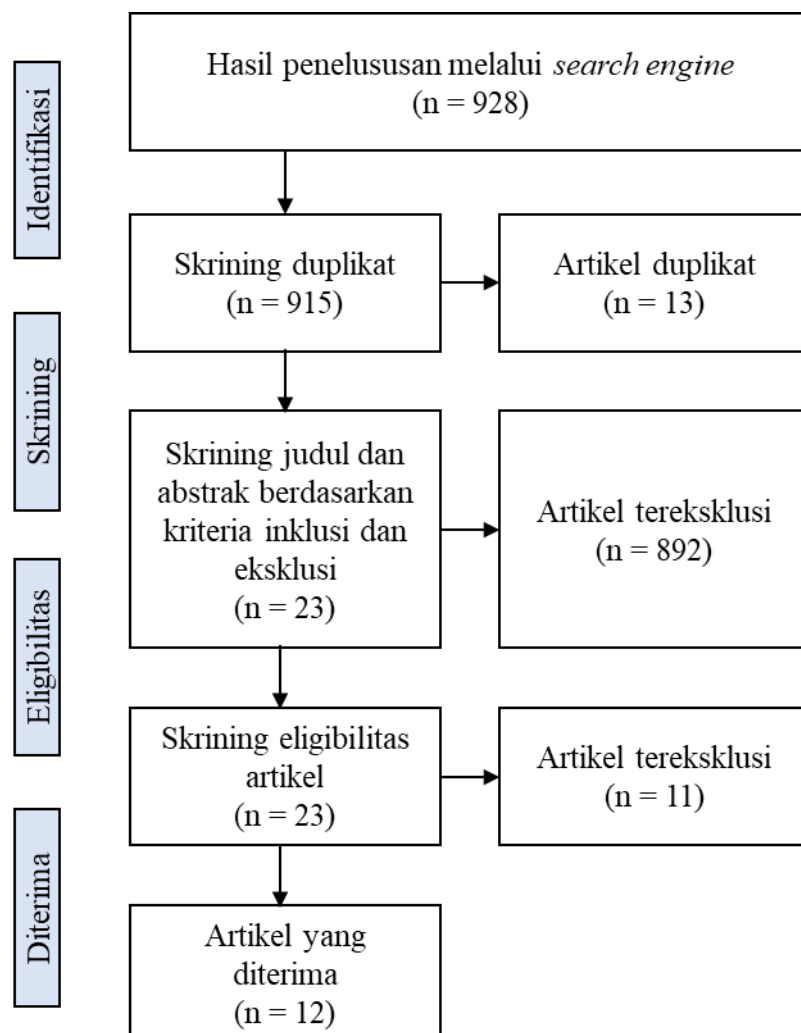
Identifikasi

Hasil penelususan melalui *search engine* (n = 928)

Skrining

Skrining duplikat (n = 915)

Artikel duplikat (n = 13)

Skrining judul dan abstrak berdasarkan kriteria inklusi dan eksklusi (n = 23)

Artikel tereksklusi (n = 892)

Eligibilitas

Skrining eligibilitas artikel (n = 23)

Artikel tereksklusi (n = 11)

Diterima

Artikel yang diterima (n = 12)